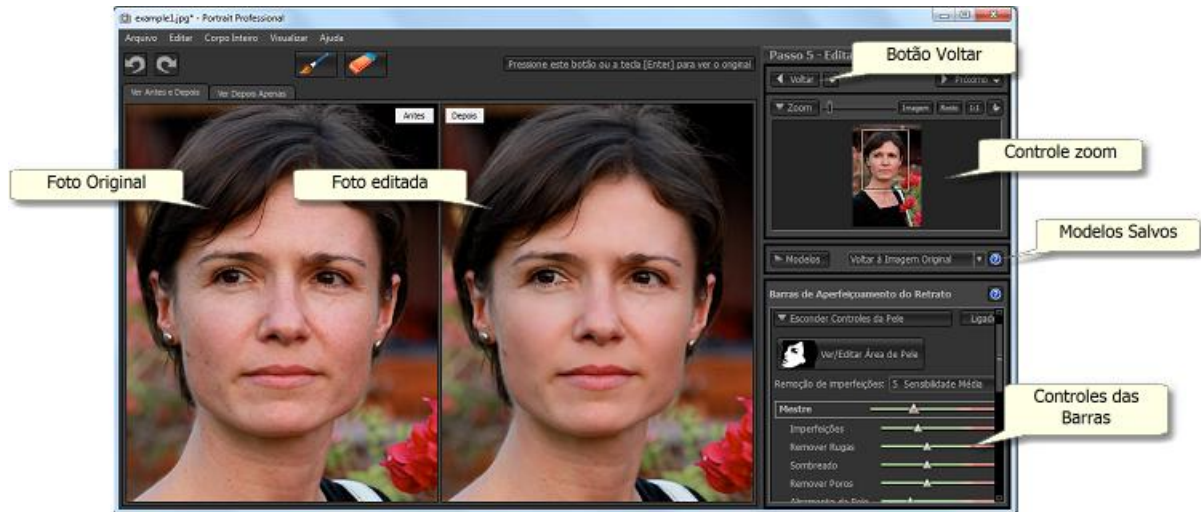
example1.jpg* - Portrait Professional

Arquivo Editar Corpo Inteiro Visualizar Ajuda

Pressione este botão ou a tecla [Enter] para ver o original

Ver Antes e Depois Ver Depois Apenas

Antes

Depois

Foto Original

Foto editada

Passo 5 - Edita

Botão Voltar

Voltar

Próximo

Zoom

Imagem Rosto 1:1

Controle zoom

Modelos

Voltar à Imagem Original

Modelos Salvos

Barras de Aperfeiçoamento do Retrato

Esconder Controles da Pele

Ligad

Ver/Editar Área de Pele

Remoção de imperfeições: 5. Sensibilidade Média

Mestre

Imperfeições

Remover Rugas

Sombreado

Remover Poros

Controles das Barras